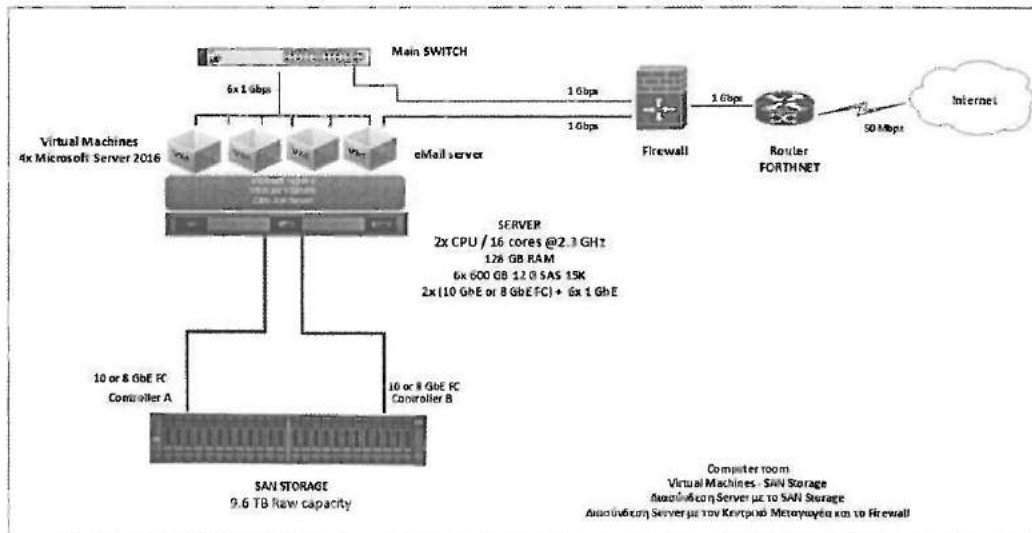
Main SWITCH

6x 1 Gbps

1 Gbps

1 Gbps

1 Gbps

Internet

50 Mbps

Firewall

Router
FORTHNET

Virtual Machines
4x Microsoft Server 2016

eMail server

SERVER
2x CPU / 16 cores @2.3 GHz
128 GB RAM
6x 600 GB 12 G SAS 15K
2x (10 GbE or 8 GbE FC) + 6x 1 GbE

10 or 8 GbE FC
Controller A

10 or 8 GbE FC
Controller B

SAN STORAGE
9.6 TB Raw capacity

Computer room
Virtual Machines - SAN Storage
Διασύνδεση Server με το SAN Storage
Διασύνδεση Server με τον Κεντρικό Μεταγωγέα και το Firewall